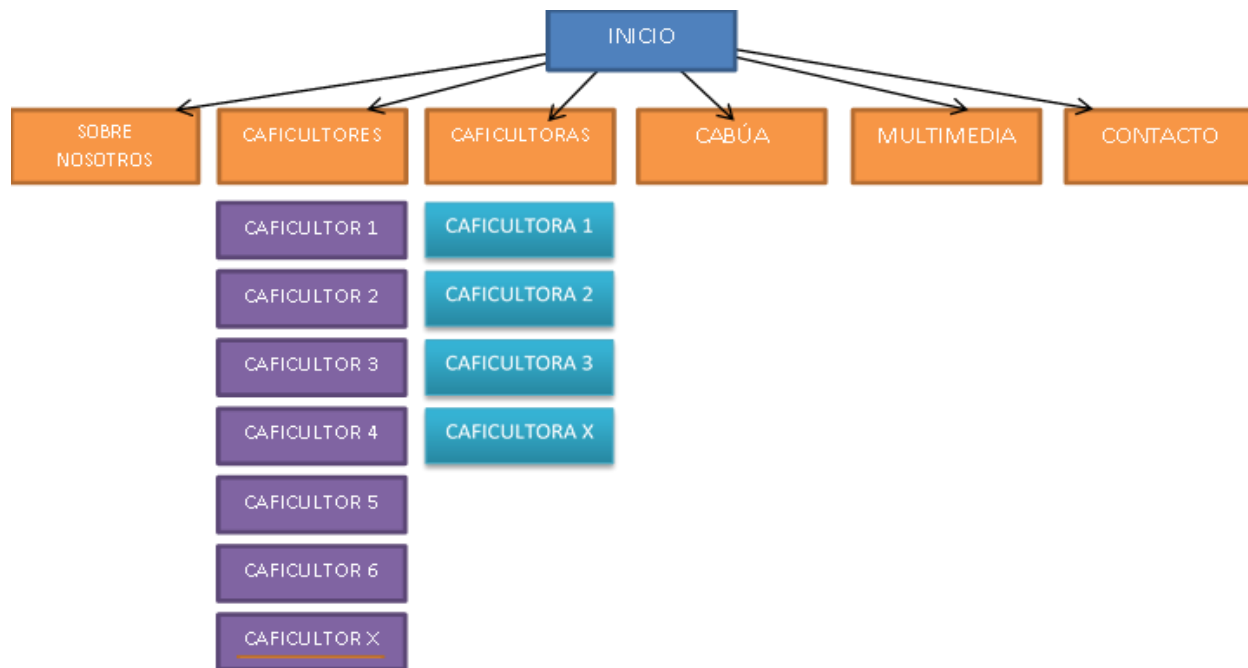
INICIO

SOBRE NOSOTROS

CAFICULTORES

CAFICULTORAS

CABÚA

MULTIMEDIA

CONTACTO

CAFICULTOR 1

CAFICULTOR 2

CAFICULTOR 3

CAFICULTOR 4

CAFICULTOR 5

CAFICULTOR 6

CAFICULTOR X

CAFICULTORA 1

CAFICULTORA 2

CAFICULTORA 3

CAFICULTORA X